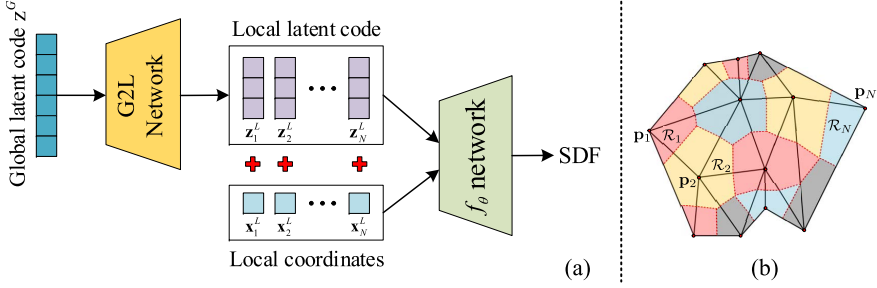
Global latent code $\mathbf{z}^G$

G2L Network

Local latent code

$\mathbf{z}_1^L$ $\mathbf{z}_2^L$ $\cdots$ $\mathbf{z}_N^L$

$\mathbf{x}_1^L$ $\mathbf{x}_2^L$ $\cdots$ $\mathbf{x}_N^L$

Local coordinates

$f_\theta$ network

SDF

(a)

$\mathbf{p}_N$

$\mathcal{R}_N$

$\mathbf{p}_1$

$\mathcal{R}_1$

$\mathcal{R}_2$

$\mathbf{p}_2$

(b)